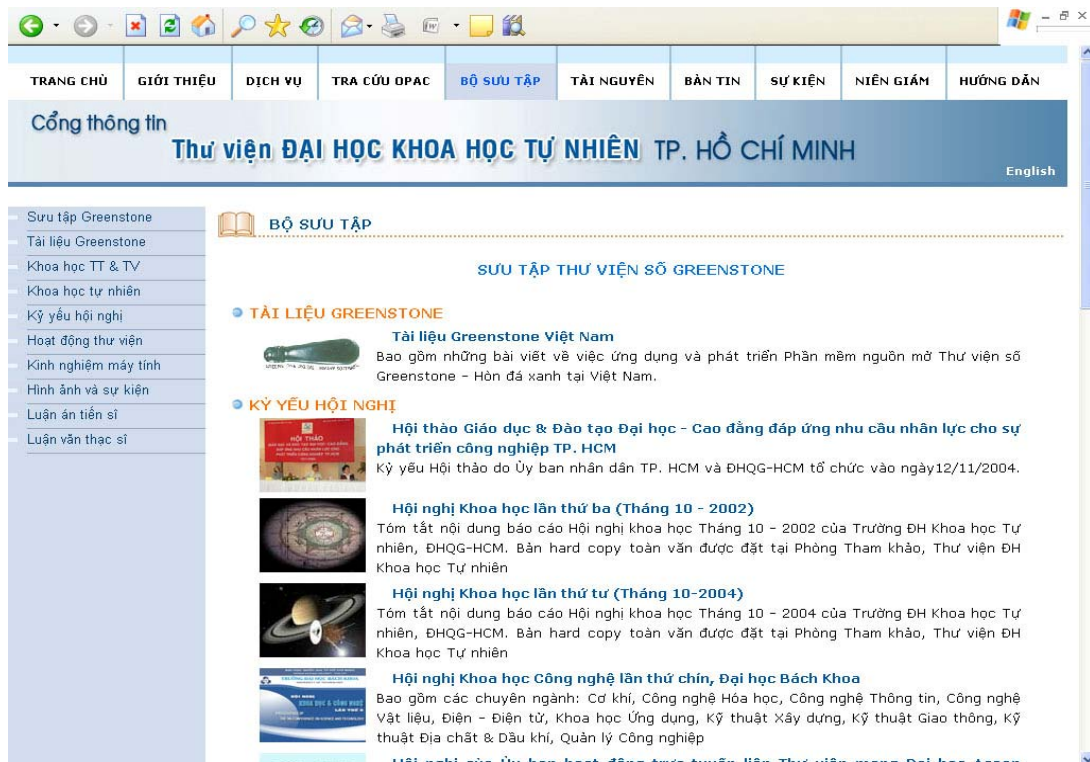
TRANG CHỦ | GIỚI THIỆU | DỊCH VỤ | TRA CỨU OPAC | BỘ SƯU TẬP | TÀI NGUYÊN | BẢN TIN | SỰ KIỆN | NIÊN GIÁM | HƯỚNG DẪN

Cổng thông tin
Thư viện ĐẠI HỌC KHOA HỌC TỰ NHIÊN TP. HỒ CHÍ MINH

English

Sưu tập Greenstone
Tài liệu Greenstone
Khoa học TT & TV
Khoa học tự nhiên
Kỷ yếu hội nghị
Hoạt động thư viện
Kinh nghiệm máy tính
Hình ảnh và sự kiện
Luận án tiến sĩ
Luận văn thạc sĩ

BỘ SƯU TẬP

SƯU TẬP THƯ VIỆN SỐ GREENSTONE

TÀI LIỆU GREENSTONE

Tài liệu Greenstone Việt Nam
Bao gồm những bài viết về việc ứng dụng và phát triển Phần mềm nguồn mở Thư viện số Greenstone - Hòn đá xanh tại Việt Nam.

KỶ YẾU HỘI NGHỊ

Hội thảo Giáo dục & Đào tạo Đại học - Cao đẳng đáp ứng nhu cầu nhân lực cho sự phát triển công nghiệp TP. HCM
Kỷ yếu Hội thảo do Ủy ban nhân dân TP. HCM và ĐHQG-HCM tổ chức vào ngày12/11/2004.

Hội nghị Khoa học lần thứ ba (Tháng 10 - 2002)
Tóm tắt nội dung báo cáo Hội nghị khoa học Tháng 10 - 2002 của Trường ĐH Khoa học Tự nhiên, ĐHQG-HCM. Bản hard copy toàn văn được đặt tại Phòng Tham khảo, Thư viện ĐH Khoa học Tự nhiên

Hội nghị Khoa học lần thứ tư (Tháng 10-2004)
Tóm tắt nội dung báo cáo Hội nghị khoa học Tháng 10 - 2004 của Trường ĐH Khoa học Tự nhiên, ĐHQG-HCM. Bản hard copy toàn văn được đặt tại Phòng Tham khảo, Thư viện ĐH Khoa học Tự nhiên

Hội nghị Khoa học Công nghệ lần thứ chín, Đại học Bách Khoa
Bao gồm các chuyên ngành: Cơ khí, Công nghệ Hóa học, Công nghệ Thông tin, Công nghệ Vật liệu, Điện - Điện tử, Khoa học Ứng dụng, Kỹ thuật Xây dựng, Kỹ thuật Giao thông, Kỹ thuật Địa chất & Dầu khí, Quản lý Công nghiệp

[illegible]